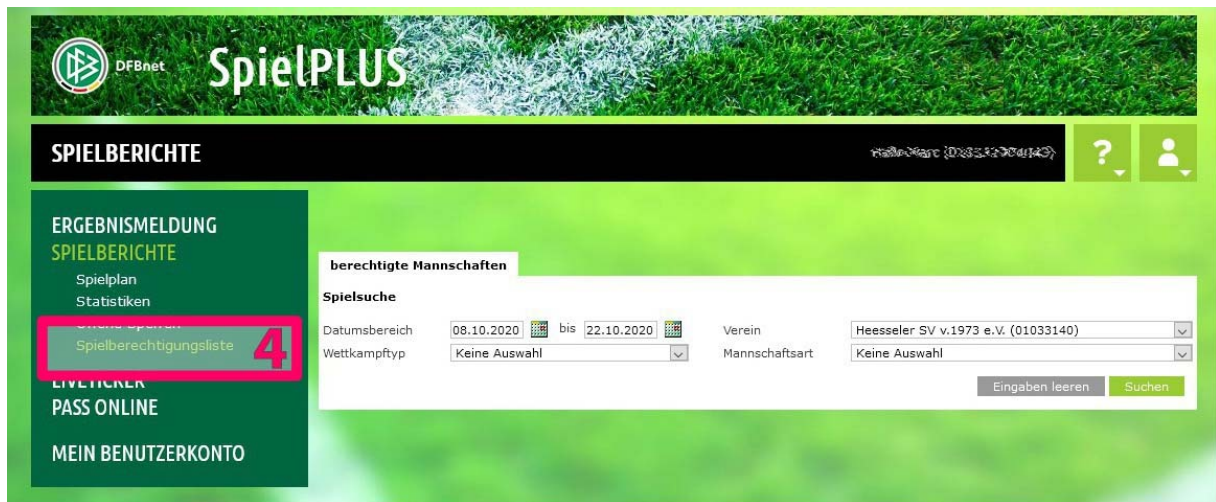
DFBnet SpielPLUS

SPIELBERICHTE

Hallo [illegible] ([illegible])

?

ERGEBNISMELDUNG
SPIELBERICHTE
Spielplan
Statistiken
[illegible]
Spielberechtigungsliste
4
LIVETICKER
PASS ONLINE

MEIN BENUTZERKONTO

berechtigte Mannschaften

Spielsuche

Datumsbereich 08.10.2020 bis 22.10.2020
Verein Heesseler SV v.1973 e.V. (01033140)
Wettkampftyp Keine Auswahl
Mannschaftsart Keine Auswahl

Eingaben leeren Suchen